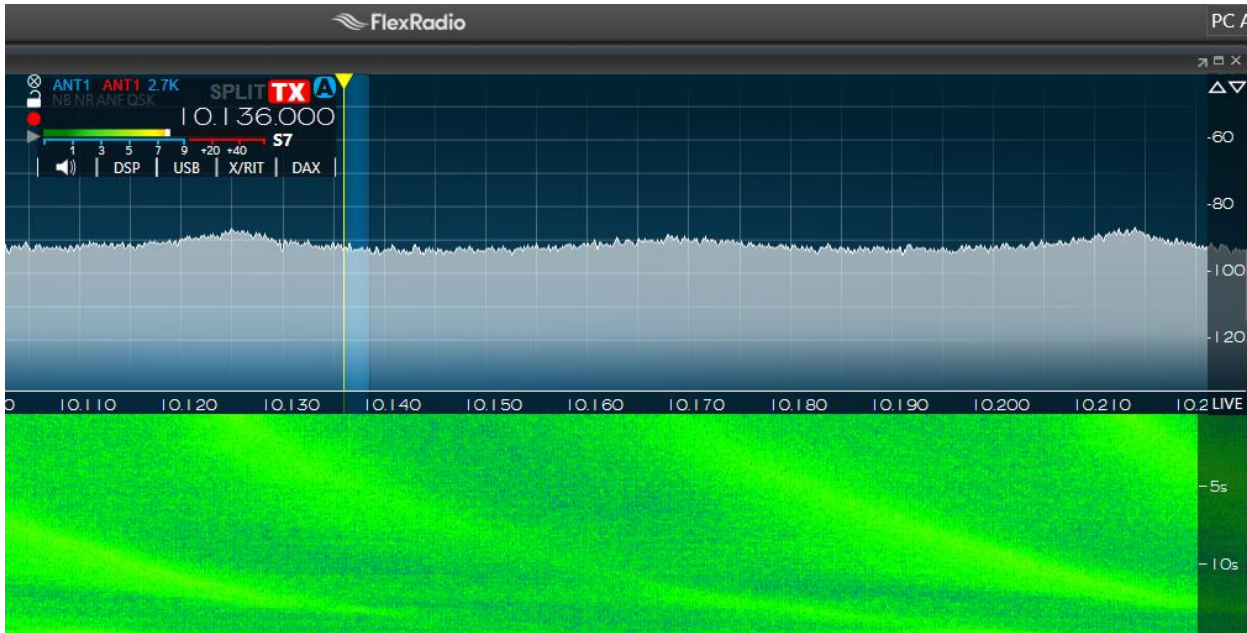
FlexRadio

PC A

ANT1 ANT1 2.7K
NB NR ANF QSK
SPLIT TX A
10.136.000
1 3 5 7 9 +20 +40
S7
DSP USB X/RIT DAX

-60
-80
-100
-120

0 10.110 10.120 10.130 10.140 10.150 10.160 10.170 10.180 10.190 10.200 10.210 10.2 LIVE

-5s
-10s